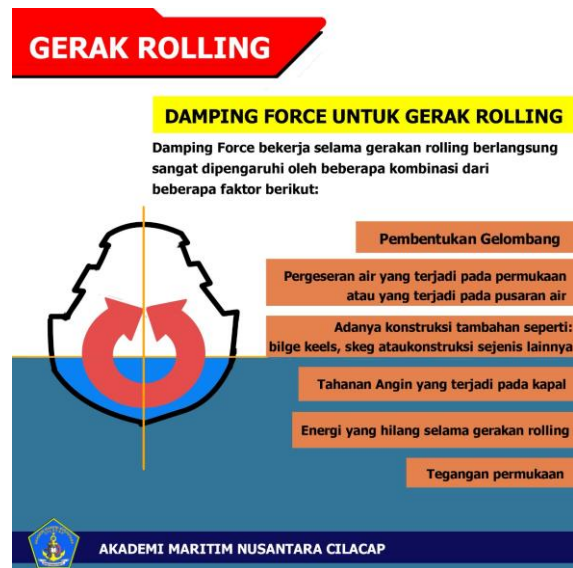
GERAK ROLLING

DAMPING FORCE UNTUK GERAK ROLLING

Damping Force bekerja selama gerakan rolling berlangsung sangat dipengaruhi oleh beberapa kombinasi dari beberapa faktor berikut:

Pembentukan Gelombang

Pergeseran air yang terjadi pada permukaan atau yang terjadi pada pusaran air

Adanya konstruksi tambahan seperti: bilge keels, skeg ataukonstruksi sejenis lainnya

Tahanan Angin yang terjadi pada kapal

Energi yang hilang selama gerakan rolling

Tegangan permukaan

AKADEMI MARITIM NUSANTARA CILACAP